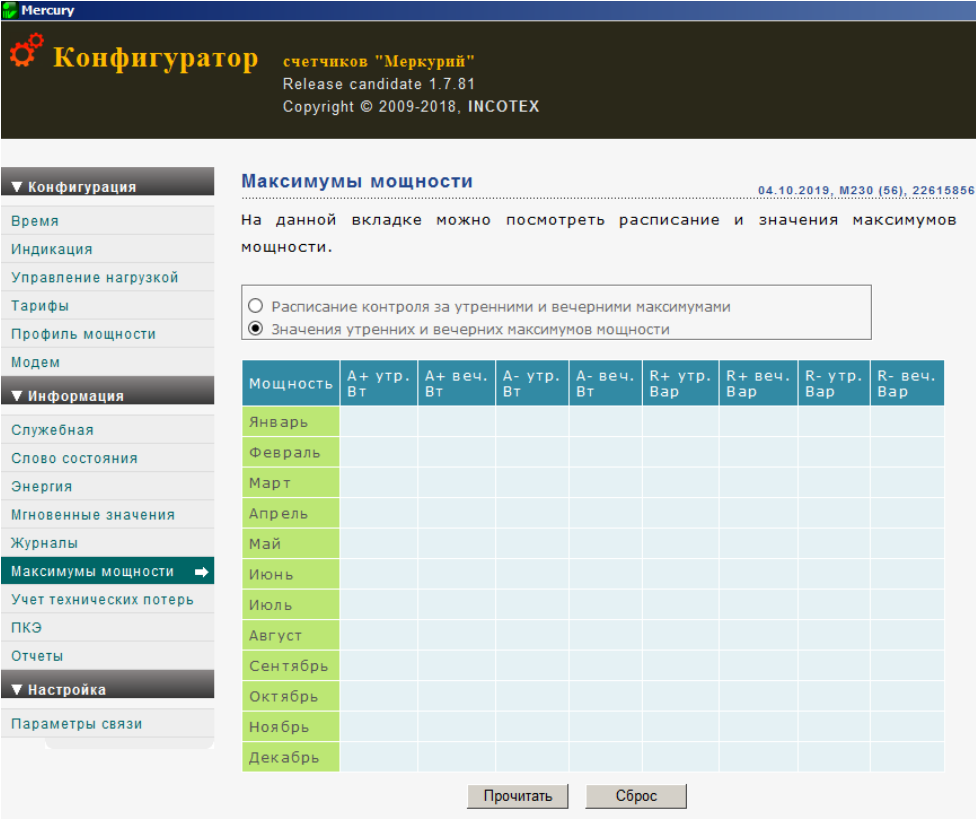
Mercury

Конфигуратор счетчиков "Меркурий"
Release candidate 1.7.81
Copyright © 2009-2018, INCOTEX

▼ Конфигурация
Время
Индикация
Управление нагрузкой
Тарифы
Профиль мощности
Модем
▼ Информация
Служебная
Слово состояния
Энергия
Мгновенные значения
Журналы
Максимумы мощности
Учет технических потерь
ПКЭ
Отчеты
▼ Настройка
Параметры связи

Максимумы мощности
04.10.2019, M230 (56), 22615856

На данной вкладке можно посмотреть расписание и значения максимумов мощности.

Расписание контроля за утренними и вечерними максимумами
Значения утренних и вечерних максимумов мощности

| Мощность | A+ утр. Вт | A+ веч. Вт | A- утр. Вт | A- веч. Вт | R+ утр. Вар | R+ веч. Вар | R- утр. Вар | R- веч. Вар |
|---|---|---|---|---|---|---|---|---|
| Январь | | | | | | | | |
| Февраль | | | | | | | | |
| Март | | | | | | | | |
| Апрель | | | | | | | | |
| Май | | | | | | | | |
| Июнь | | | | | | | | |
| Июль | | | | | | | | |
| Август | | | | | | | | |
| Сентябрь | | | | | | | | |
| Октябрь | | | | | | | | |
| Ноябрь | | | | | | | | |
| Декабрь | | | | | | | | |

Прочитать
Сброс